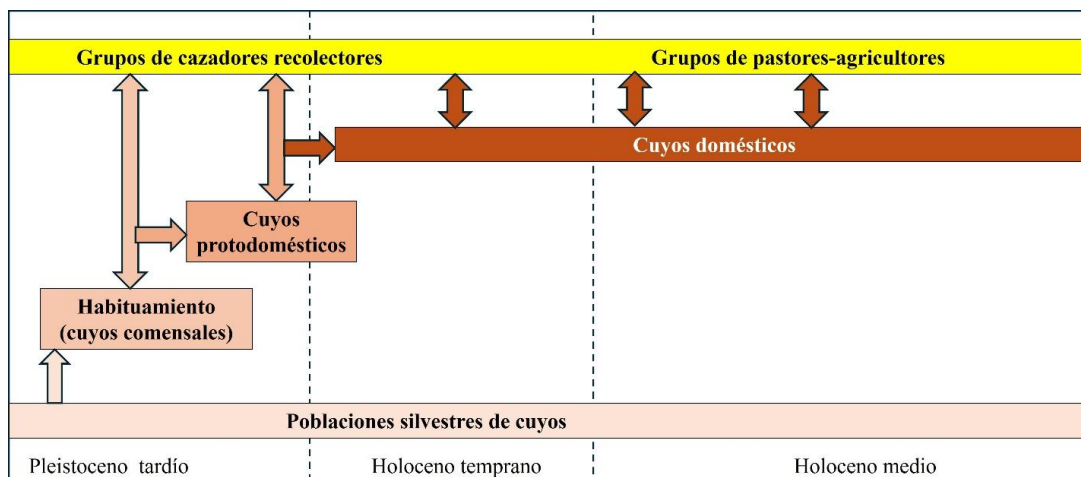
Grupos de cazadores recolectores

Grupos de pastores-agricultores

Cuyos domésticos

Cuyos protodomésticos

Habituamiento (cuyos comensales)

Poblaciones silvestres de cuyos

Pleistoceno tardío

Holoceno temprano

Holoceno medio